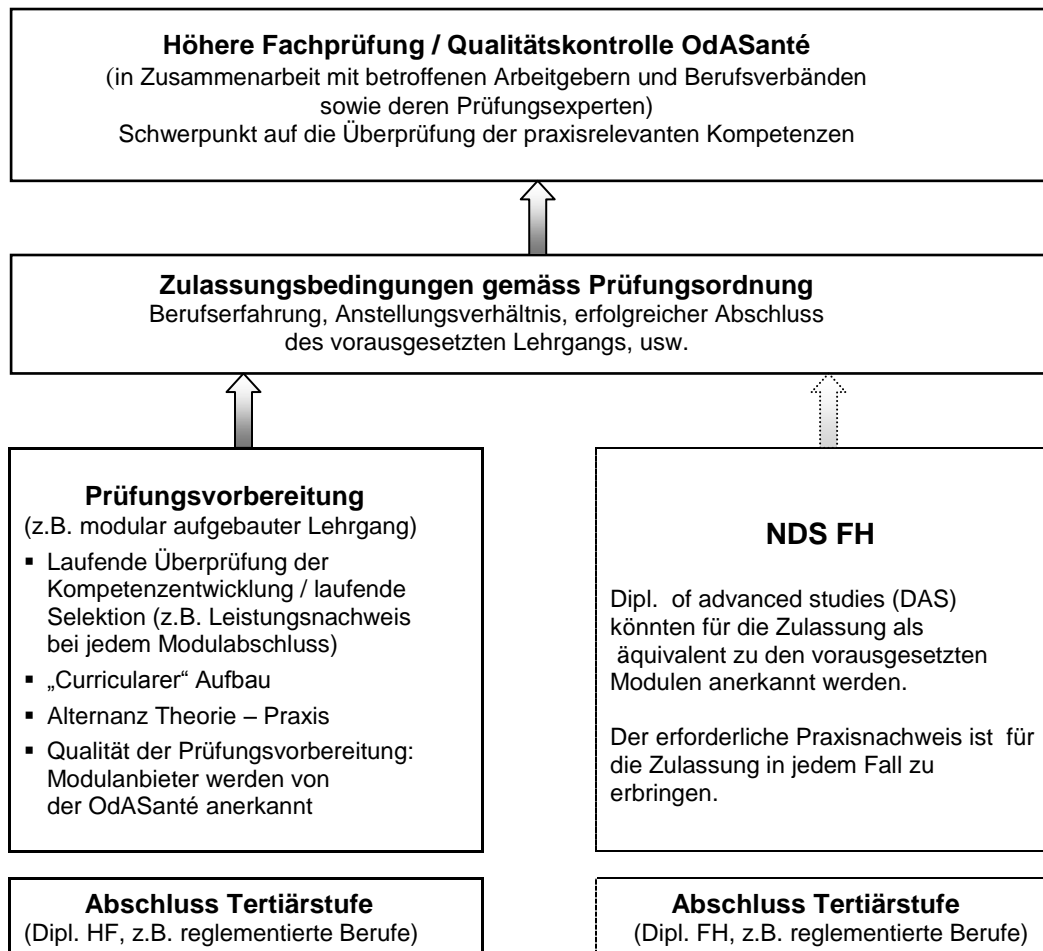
**Höhere Fachprüfung / Qualitätskontrolle OdASanté**
(in Zusammenarbeit mit betroffenen Arbeitgebern und Berufsverbänden sowie deren Prüfungsexperten)
Schwerpunkt auf die Überprüfung der praxisrelevanten Kompetenzen

**Zulassungsbedingungen gemäss Prüfungsordnung**
Berufserfahrung, Anstellungsverhältnis, erfolgreicher Abschluss des vorausgesetzten Lehrgangs, usw.

**Prüfungsvorbereitung**
(z.B. modular aufgebauter Lehrgang)

- Laufende Überprüfung der Kompetenzentwicklung / laufende Selektion (z.B. Leistungsnachweis bei jedem Modulabschluss)
- „Curricularer" Aufbau
- Alternanz Theorie – Praxis
- Qualität der Prüfungsvorbereitung: Modulanbieter werden von der OdASanté anerkannt

**NDS FH**

Dipl. of advanced studies (DAS) könnten für die Zulassung als äquivalent zu den vorausgesetzten Modulen anerkannt werden.

Der erforderliche Praxisnachweis ist für die Zulassung in jedem Fall zu erbringen.

**Abschluss Tertiärstufe**
(Dipl. HF, z.B. reglementierte Berufe)

**Abschluss Tertiärstufe**
(Dipl. FH, z.B. reglementierte Berufe)